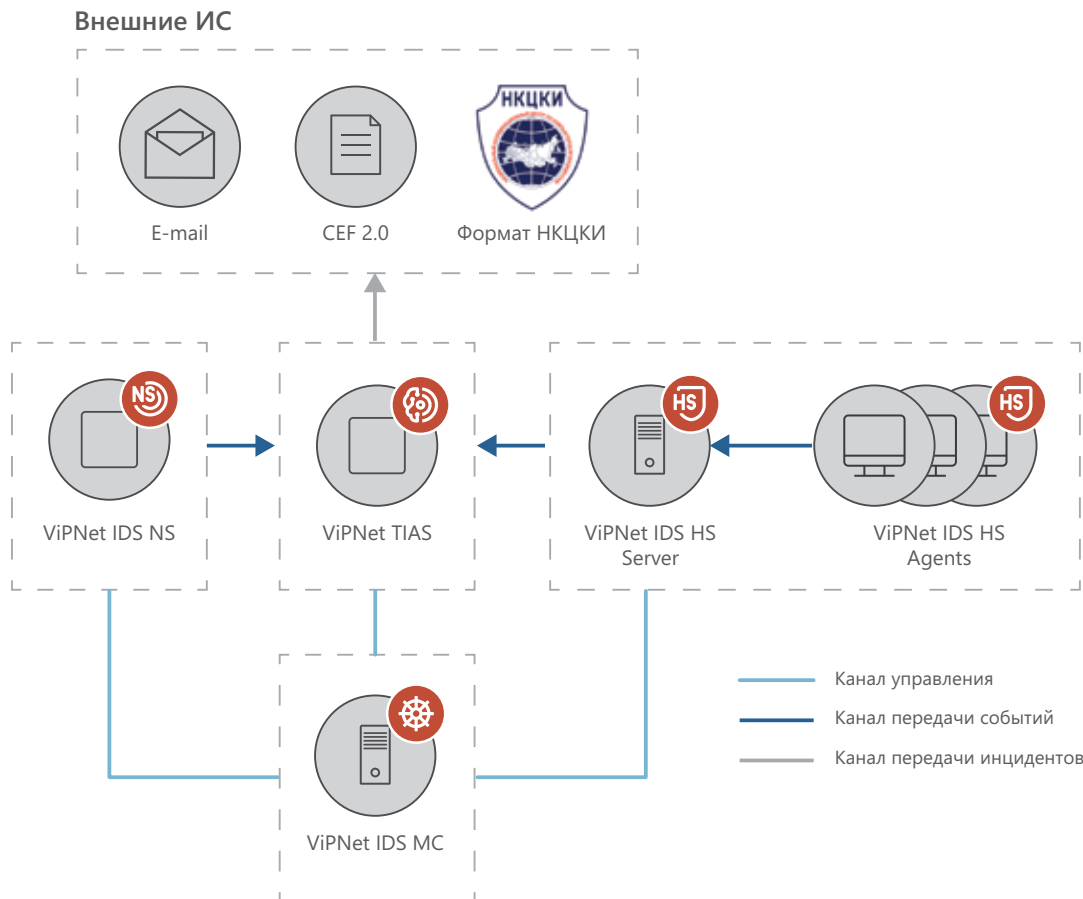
Внешние ИС

НКЦКИ

E-mail

CEF 2.0

Формат НКЦКИ

NS

ViPNet IDS NS

ViPNet TIAS

HS

ViPNet IDS HS Server

HS

ViPNet IDS HS Agents

ViPNet IDS MC

Канал управления

Канал передачи событий

Канал передачи инцидентов